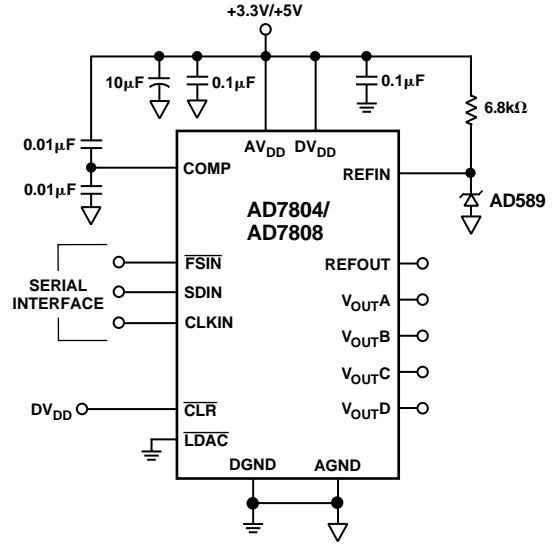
+3.3V/+5V

10μF

0.1μF

0.1μF

6.8kΩ

0.01μF

0.01μF

$AV_{DD}$ $DV_{DD}$

COMP

REFIN

AD589

AD7804/
AD7808

SERIAL
INTERFACE

$\overline{FSIN}$

SDIN

CLKIN

REFOUT

$V_{OUT}A$

$V_{OUT}B$

$V_{OUT}C$

$V_{OUT}D$

$DV_{DD}$

$\overline{CLR}$

$\overline{LDAC}$

DGND

AGND